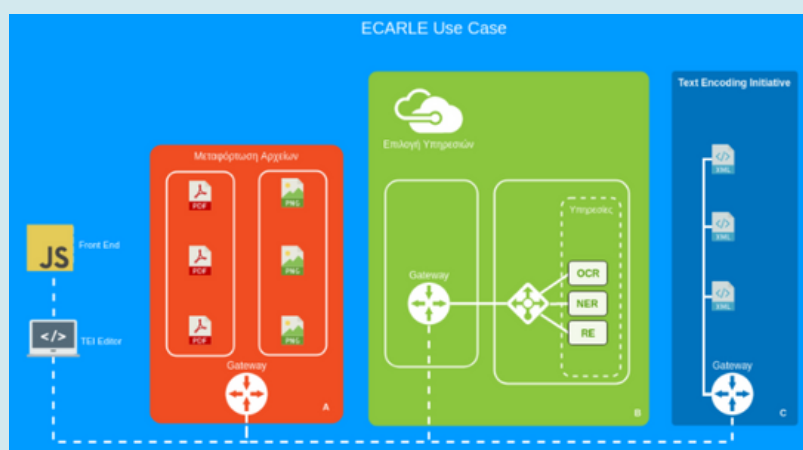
ECARLE Use Case

JS Front End

</> TEI Editor

Μεταφόρτωση Αρχείων

PDF

PDF

PDF

PNG

PNG

PNG

Gateway

A

Επιλογή Υπηρεσιών

Gateway

Υπηρεσίες

OCR

NER

RE

B

Text Encoding Initiative

XML

XML

XML

Gateway

C